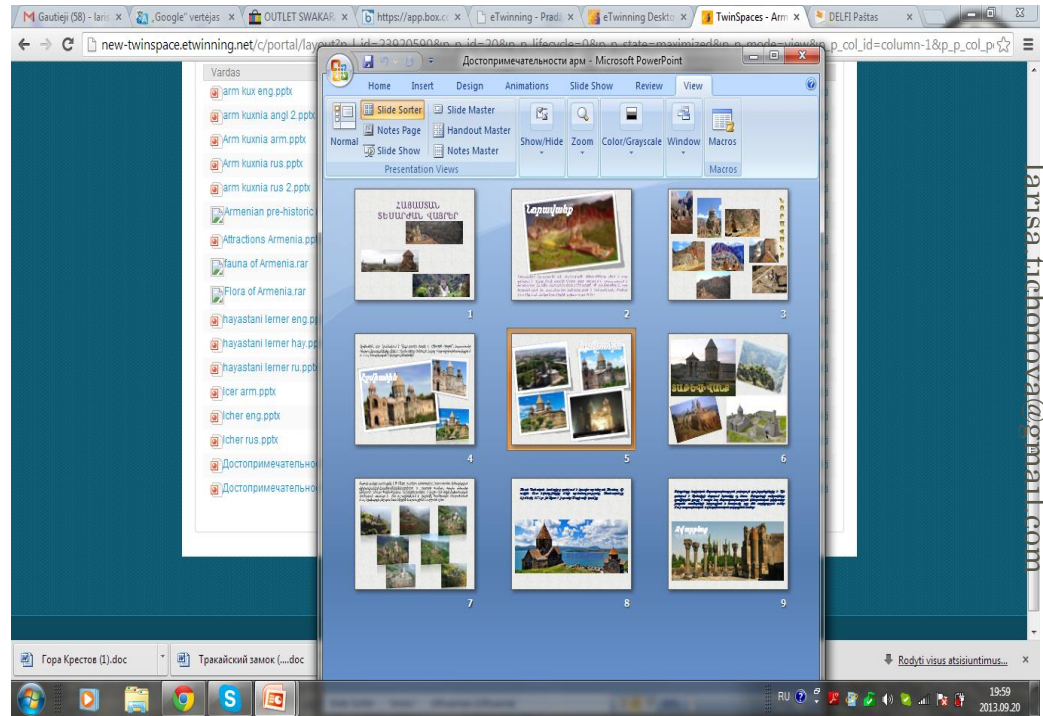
Gautieji (58) - laris × „Google" vertėjas × OUTLET SWAKAR × https://app.box.co × eTwinning - Pradž × eTwinning Deskto × TwinSpaces - Arm × DELFI Paštas ×

new-twinspace.etwinning.net/c/portal/layout?p_l_id=23920590&p_p_id=20&p_p_lifecycle=0&p_p_state=maximized&p_p_mode=view&p_p_col_id=column-1&p_p_col_p

Vardas
arm kux eng.pptx
arm kuxnia angl 2.pptx
Arm kuxnia arm.pptx
Arm kuxnia rus.pptx
arm kuxnia rus 2.pptx
Armenian pre-historic
Attractions Armenia.ppt
fauna of Armenia.rar
Flora of Armenia.rar
hayastani lerner eng.pp
hayastani lerner hay.pp
hayastani lerner ru.pptx
Icer arm.pptx
Icher eng.pptx
Icher rus.pptx
Достопримечательно
Достопримечательно

Достопримечательности арм - Microsoft PowerPoint

Home Insert Design Animations Slide Show Review View

Normal Slide Sorter Notes Page Slide Show Slide Master Handout Master Notes Master
Presentation Views
Show/Hide Zoom Color/Grayscale Window Macros
Macros

ՀԱՅԱՍՏԱՆ ՏԵՍԱՐԺԱՆ ՎԱՅՐԵՐ
1
Լաստիվեր
2
3
Սաղմոսավանք
4
5
6
7
8
9

larisa.tichonova@gmail.com

Гора Крестов (1).doc
Тракайский замок (....doc
Rodyti visus atsisiuntimus...

RU
19:59
2013.09.20